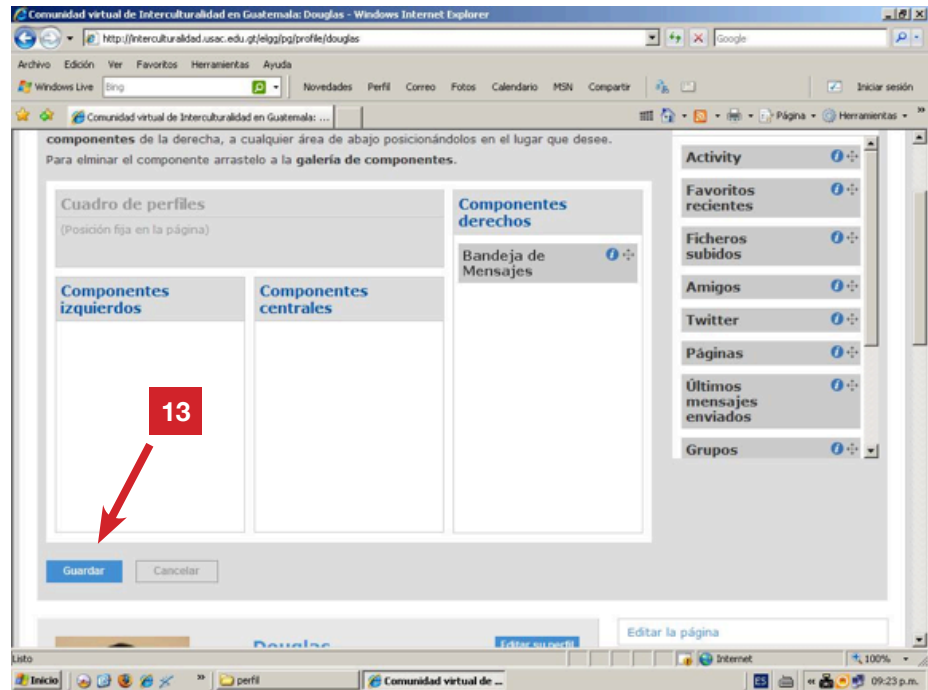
Comunidad virtual de Interculturalidad en Guatemala: Douglas - Windows Internet Explorer

http://interculturalidad.usac.edu.gt/elgg/pg/profile/douglas

Google

Archivo Edición Ver Favoritos Herramientas Ayuda

Windows Live Bing Novedades Perfil Correo Fotos Calendario MSN Compartir Iniciar sesión

Comunidad virtual de Interculturalidad en Guatemala: ...

Página Herramientas

**componentes** de la derecha, a cualquier área de abajo posicionándolos en el lugar que desee.
Para eliminar el componente arrastelo a la **galería de componentes**.

Cuadro de perfiles
(Posición fija en la página)

Componentes derechos

Bandeja de Mensajes

Componentes izquierdos

Componentes centrales

13

Guardar Cancelar

Activity
Favoritos recientes
Ficheros subidos
Amigos
Twitter
Páginas
Últimos mensajes enviados
Grupos

Douglas
Editar su perfil
Editar la página

Listo Internet 100%

Inicio perfil Comunidad virtual de ... ES 09:23 p.m.